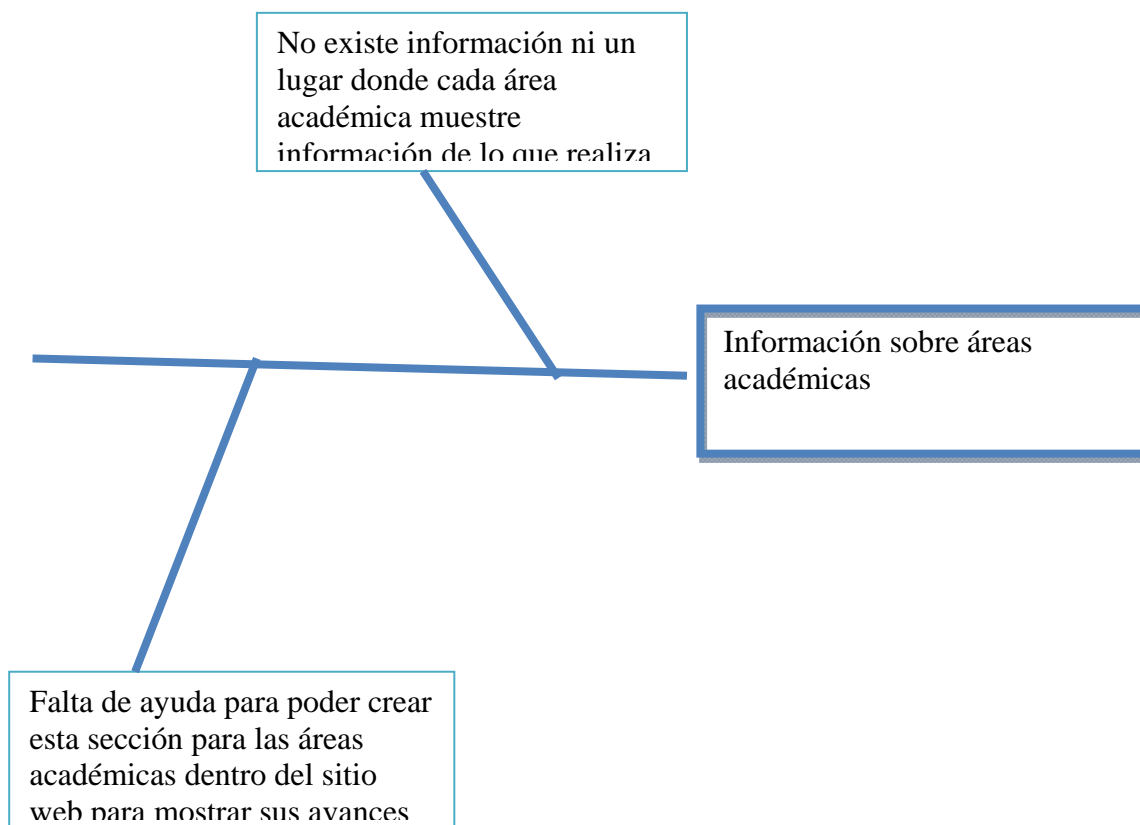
No existe información ni un lugar donde cada área académica muestre información de lo que realiza

Información sobre áreas académicas

Falta de ayuda para poder crear esta sección para las áreas académicas dentro del sitio web para mostrar sus avances